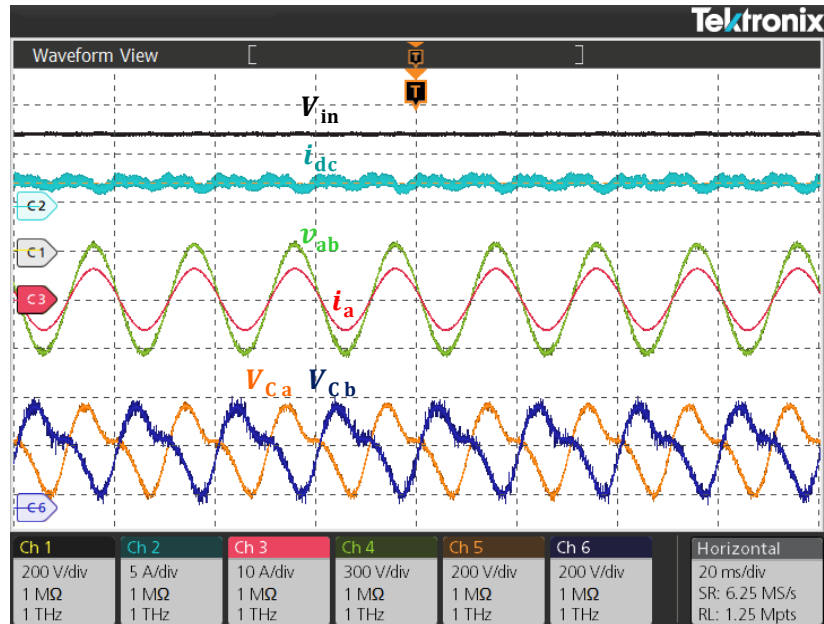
Tektronix

Waveform View

T

T

$V_{\text{in}}$

$i_{\text{dc}}$

C2

$v_{\text{ab}}$

C1

C3

$i_{\text{a}}$

$V_{\text{Ca}}$ $V_{\text{Cb}}$

C6

| Ch 1 | Ch 2 | Ch 3 | Ch 4 | Ch 5 | Ch 6 | Horizontal |
|---|---|---|---|---|---|---|
| 200 V/div | 5 A/div | 10 A/div | 300 V/div | 200 V/div | 200 V/div | 20 ms/div |
| 1 MΩ | 1 MΩ | 1 MΩ | 1 MΩ | 1 MΩ | 1 MΩ | SR: 6.25 MS/s |
| 1 THz | 1 THz | 1 THz | 1 THz | 1 THz | 1 THz | RL: 1.25 Mpts |